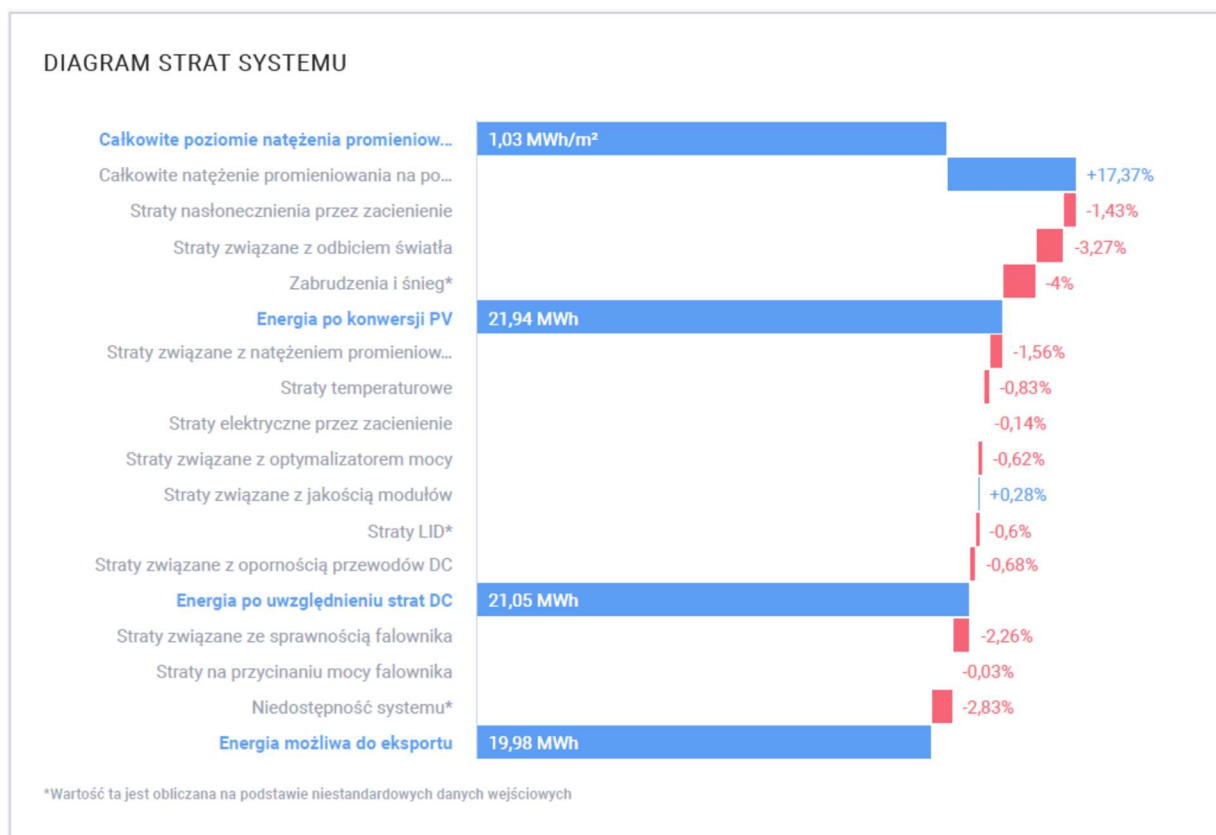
DIAGRAM STRAT SYSTEMU

Całkowite poziomie natężenia promieniow... 1,03 MWh/m²
Całkowite natężenie promieniowania na po... +17,37%
Straty nasłonecznienia przez zacienienie -1,43%
Straty związane z odbiciem światła -3,27%
Zabrudzenia i śnieg* -4%
Energia po konwersji PV 21,94 MWh
Straty związane z natężeniem promieniow... -1,56%
Straty temperaturowe -0,83%
Straty elektryczne przez zacienienie -0,14%
Straty związane z optymalizatorem mocy -0,62%
Straty związane z jakością modułów +0,28%
Straty LID* -0,6%
Straty związane z opornością przewodów DC -0,68%
Energia po uwzględnieniu strat DC 21,05 MWh
Straty związane ze sprawnością falownika -2,26%
Straty na przycinaniu mocy falownika -0,03%
Niedostępność systemu* -2,83%
Energia możliwa do eksportu 19,98 MWh

*Wartość ta jest obliczana na podstawie niestandardowych danych wejściowych